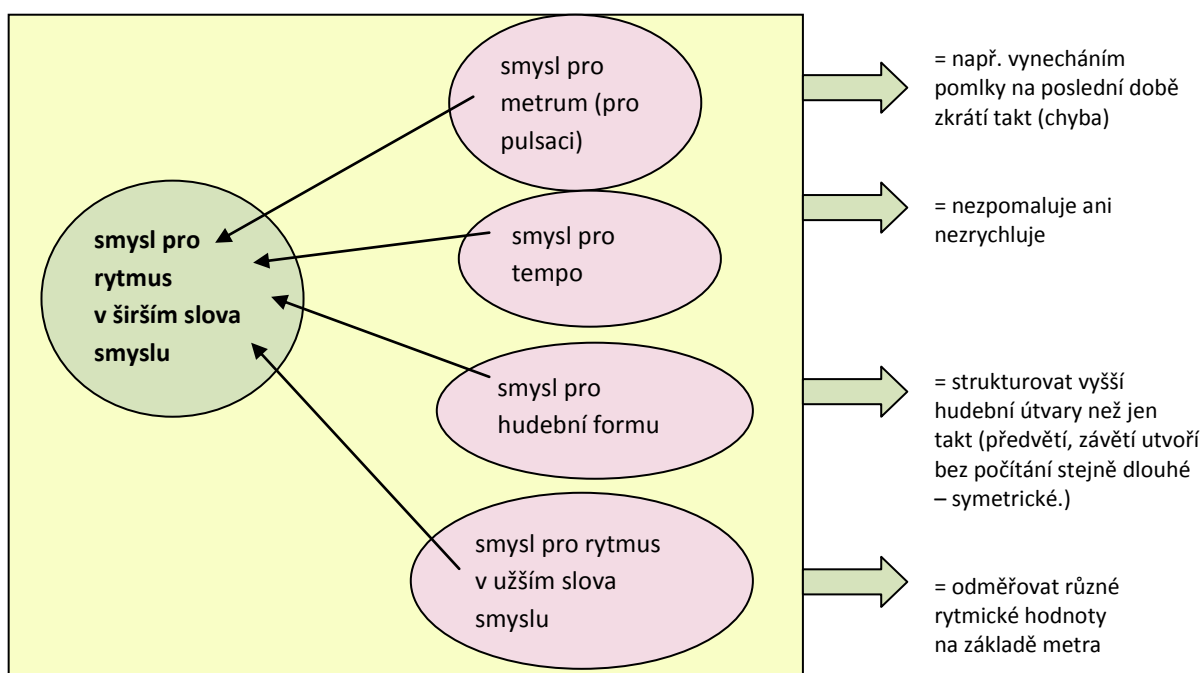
smysl pro rytmus v širším slova smyslu

smysl pro metrum (pro pulsaci)

= např. vynecháním pomlky na poslední době zkrátí takt (chyba)

smysl pro tempo

= nezpomaluje ani nezrychluje

smysl pro hudební formu

= strukturovat vyšší hudební útvary než jen takt (předvětí, závětí utvoří bez počítání stejně dlouhé – symetrické.)

smysl pro rytmus v užším slova smyslu

= odměřovat různé rytmické hodnoty na základě metra